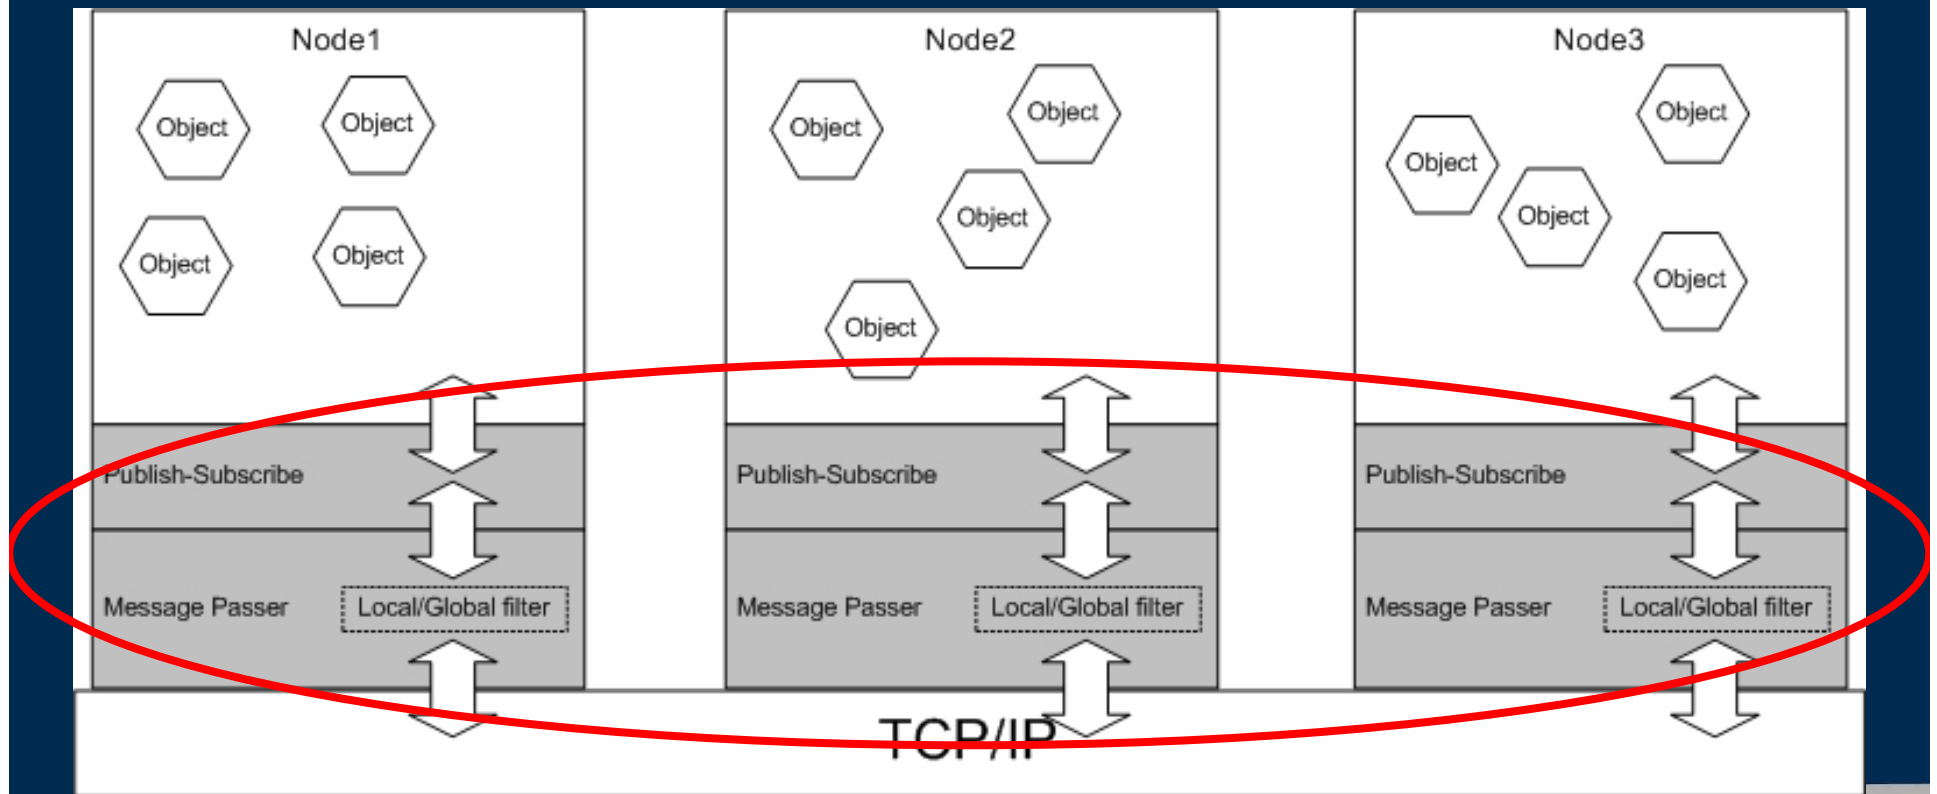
Node1

Object

Object

Object

Object

Publish-Subscribe

Message Passer

Local/Global filter

Node2

Object

Object

Object

Object

Publish-Subscribe

Message Passer

Local/Global filter

Node3

Object

Object

Object

Object

Publish-Subscribe

Message Passer

Local/Global filter

TCP/IP